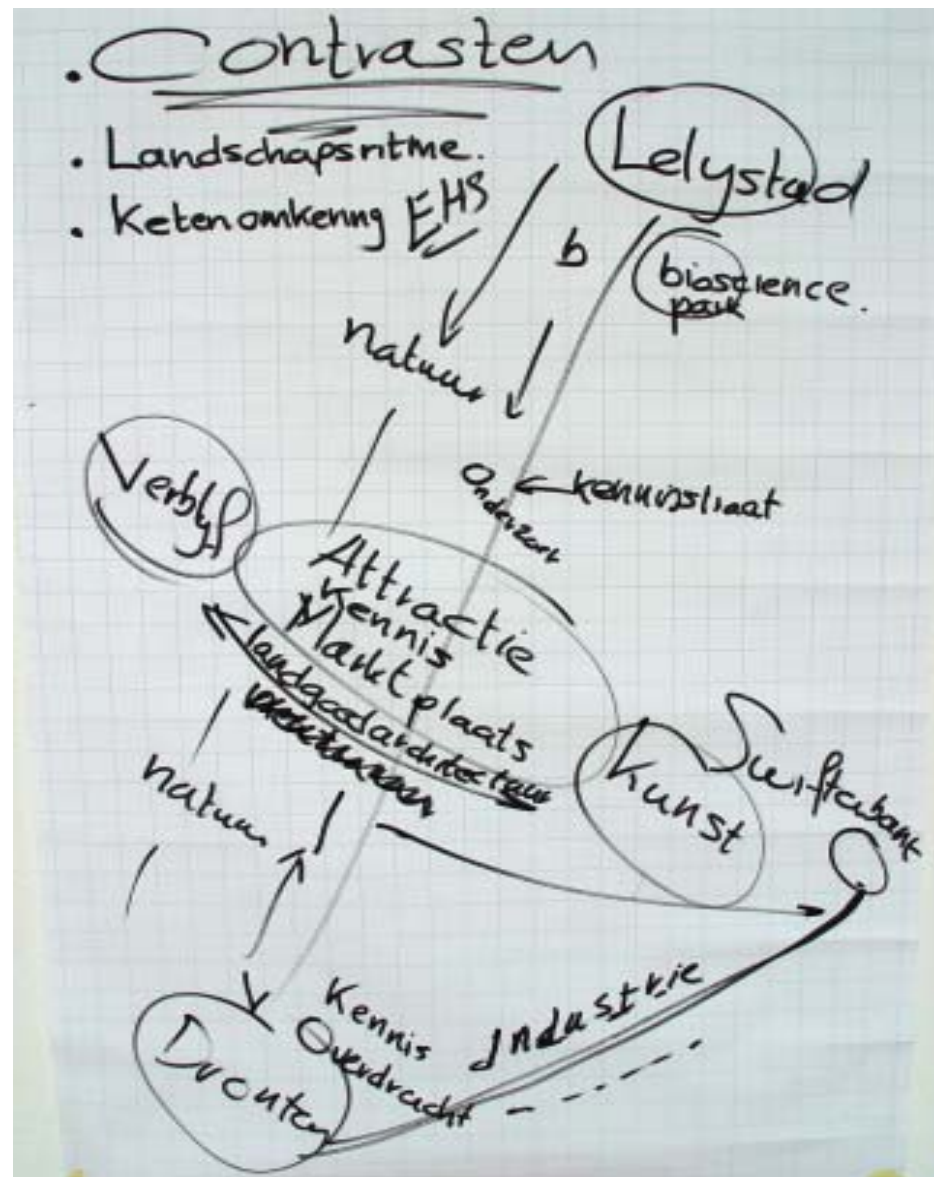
. Contrasten

. Landschapsritme.
. Ketenomkering EHS

Lelystad

b

bioscience park.

natuur

Onderzoek

kennisslaat

Verblijf

Attractie
Kennis
Markt plaats
landgoedarchitectuur
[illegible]

Kunst

Swifterbant

natuur

Kennis
Overdracht

Industrie

Dronten